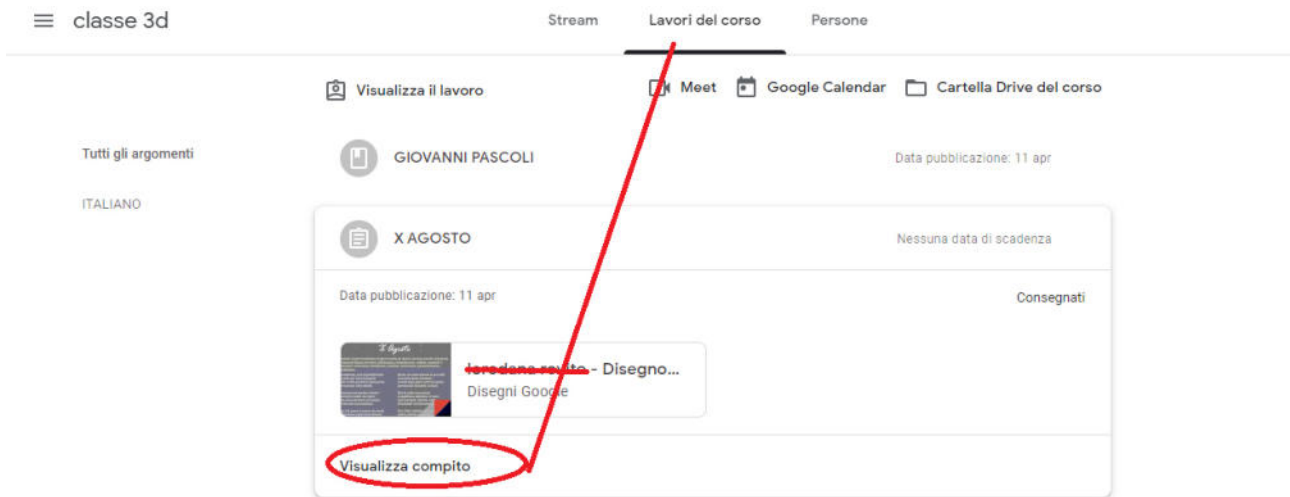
classe 3d

Stream

Lavori del corso

Persone

Visualizza il lavoro

Meet

Google Calendar

Cartella Drive del corso

Tutti gli argomenti

ITALIANO

GIOVANNI PASCOLI

Data pubblicazione: 11 apr

X AGOSTO

Nessuna data di scadenza

Data pubblicazione: 11 apr

Consegnati

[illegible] - Disegno...
Disegni Google

Visualizza compito